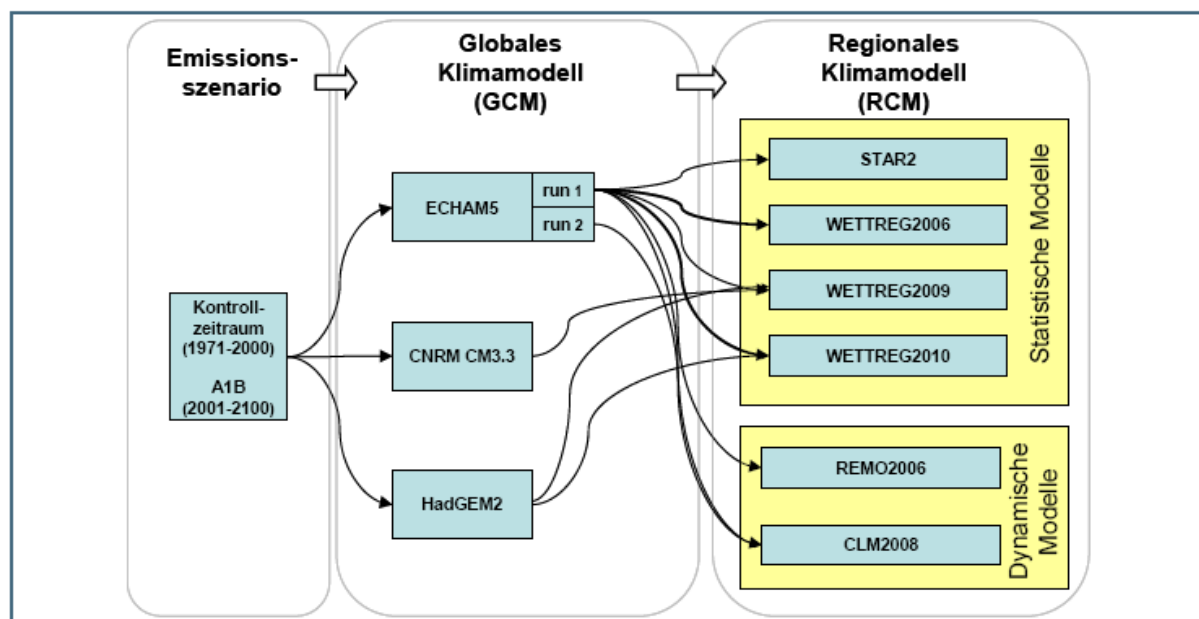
Emissions-szenario

Globales Klimamodell (GCM)

Regionales Klimamodell (RCM)

Kontroll-zeitraum (1971-2000)

A1B (2001-2100)

ECHAM5

run 1

run 2

CNRM CM3.3

HadGEM2

STAR2

WETTREG2006

WETTREG2009

WETTREG2010

Statistische Modelle

REMO2006

CLM2008

Dynamische Modelle